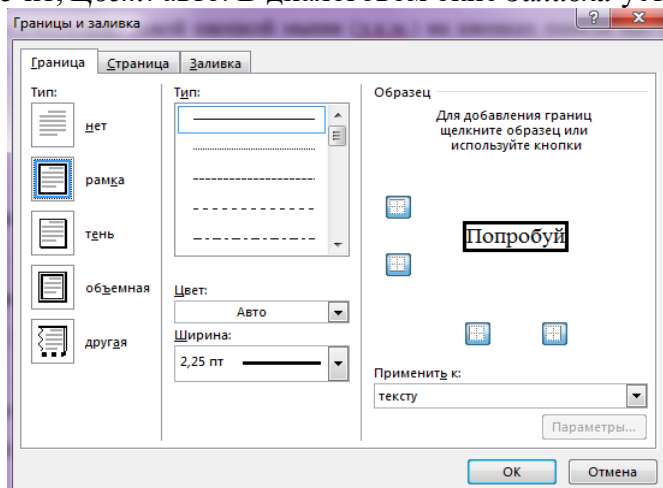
Границы и заливка

Граница | Страница | Заливка

Тип:

нет

рамка

тень

объемная

другая

Тип:

Цвет:

Авто

Ширина:

2,25 пт

Образец

Для добавления границ щелкните образец или используйте кнопки

Попробуй

Применить к:

тексту

Параметры...

ОК

Отмена